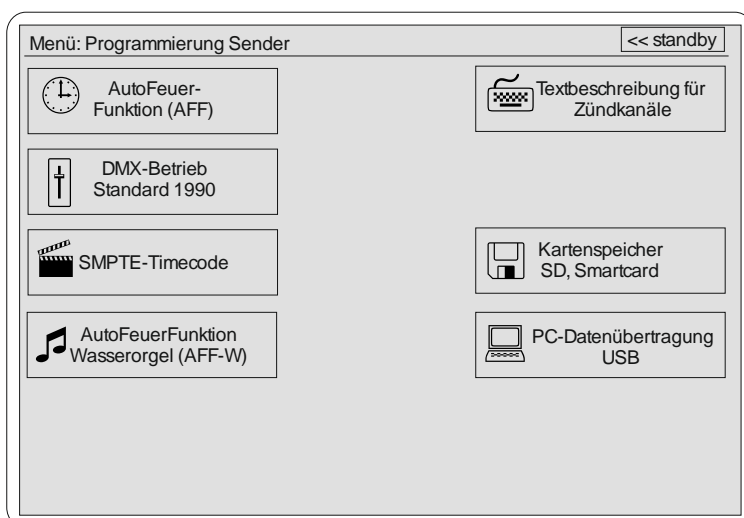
Menü: Programmierung Sender

<< standby

AutoFeuer-Funktion (AFF)

Textbeschreibung für Zündkanäle

DMX-Betrieb Standard 1990

SMPTE-Timecode

Kartenspeicher SD, Smartcard

AutoFeuerFunktion Wasserorgel (AFF-W)

PC-Datenübertragung USB